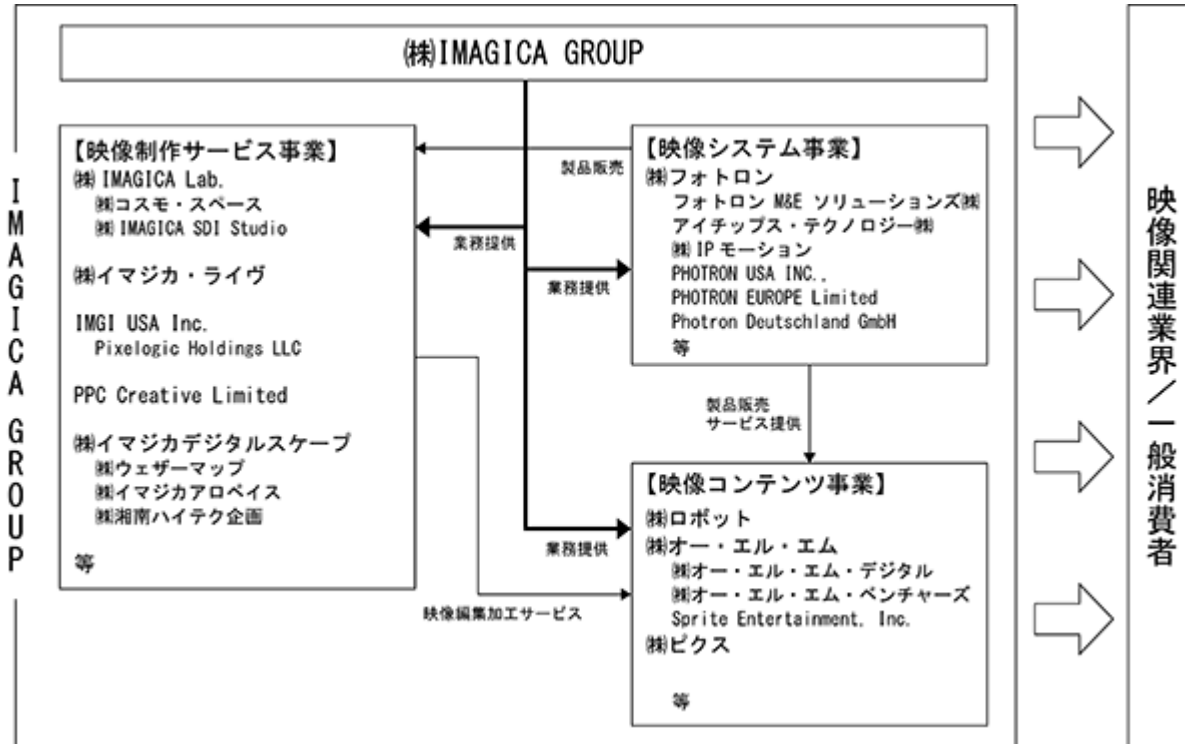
IMAGICA GROUP

㈱IMAGICA GROUP

【映像制作サービス事業】
㈱IMAGICA Lab.
㈱コスモ・スペース
㈱IMAGICA SDI Studio
㈱イマジカ・ライヴ
IMGI USA Inc.
Pixelogic Holdings LLC
PPC Creative Limited
㈱イマジカデジタルスケープ
㈱ウェザーマップ
㈱イマジカアロベイス
㈱湘南ハイテク企画
等

製品販売

業務提供

業務提供

【映像システム事業】
㈱フォトロン
フォトロン M&E ソリューションズ㈱
アイチップス・テクノロジー㈱
㈱IPモーション
PHOTRON USA INC.,
PHOTRON EUROPE Limited
Photron Deutschland GmbH
等

製品販売
サービス提供

業務提供

映像編集加工サービス

【映像コンテンツ事業】
㈱ロボット
㈱オー・エル・エム
㈱オー・エル・エム・デジタル
㈱オー・エル・エム・ベンチャーズ
Sprite Entertainment, Inc.
㈱ピクス
等

映像関連業界／一般消費者